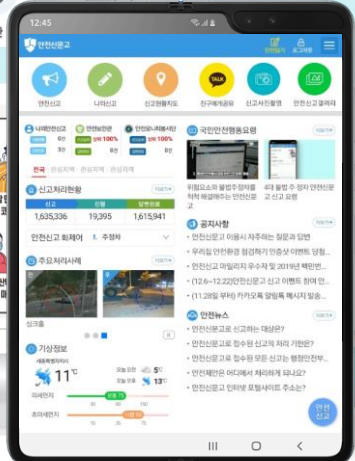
12:45

안전신문고

인증서 로그아웃

안전신고 나의신고 신고현황지도 친구에게공유 신고사진촬영 안전신고 갤러리

나의안전신고
안전신문고 처리율 100%
안전신문고 처리율 100%

국민안전행동요령

위험요소와 불법주정차를 적극 해결해주는 안전신문고
4대 불법 주정차 안전신문고 신고 요령

신고처리현황

| 신고 | 진행 | 답변완료 |
|---|---|---|
| 1,635,336 | 19,395 | 1,615,941 |

안전신고 회체어 주정차

공지사항

안전신문고 이용시 자주하는 질문과 답변
우리동 안전환경 점검하기 인증샷 이벤트 당첨...
안전신고 마일리지 우수자 및 2019년 해빈엔...
(12.6~12.22)안전신문고 신고 이벤트 참여 안...
(11.28일 부터) 카카오톡 알림톡 메시지 발송...

주요처리사례

싱크홀

안전뉴스

안전신문고로 신고하는 대상은?
안전신문고로 접수된 신고의 처리 기한은?
안전신문고로 접수된 모든 신고는 행정안전부...
안전제안은 어디에서 처리하게 되나요?
안전신문고 인터넷 포털사이트 주소는?

기상정보

11°C

미세먼지
초미세먼지

5°C
13°C

안전신고